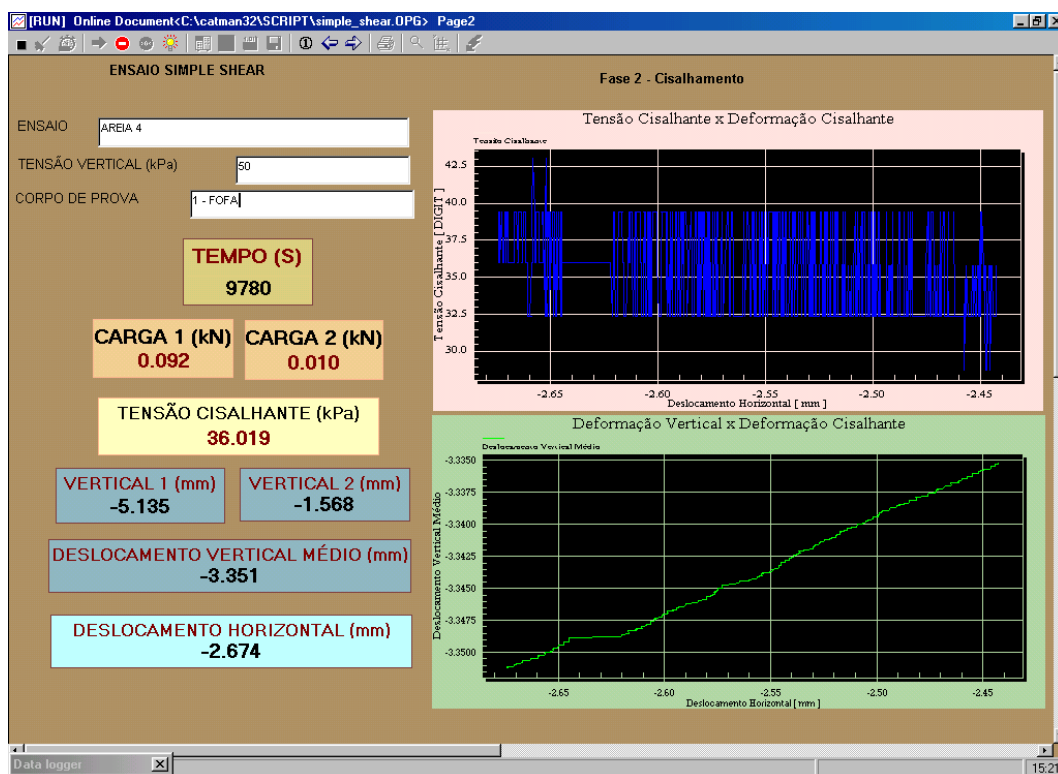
[RUN] Online Document<C:\catman32\SCRIPT\simple_shear.OPG> Page2

ENSAIO SIMPLE SHEAR

Fase 2 - Cisalhamento

ENSAIO
AREIA 4

TENSÃO VERTICAL (kPa)
50

CORPO DE PROVA
1 - FOFA

TEMPO (S)
9780

CARGA 1 (kN)
0.092

CARGA 2 (kN)
0.010

TENSÃO CISALHANTE (kPa)
36.019

VERTICAL 1 (mm)
-5.135

VERTICAL 2 (mm)
-1.568

DESLOCAMENTO VERTICAL MÉDIO (mm)
-3.351

DESLOCAMENTO HORIZONTAL (mm)
-2.674

Tensão Cisalhante x Deformação Cisalhante

Tensão Cisalhante

Tensão Cisalhante [ DIGIT ]

42.5
40.0
37.5
35.0
32.5
30.0

-2.65
-2.60
-2.55
-2.50
-2.45

Deslocamento Horizontal [ mm ]

Deformação Vertical x Deformação Cisalhante

Deslocamento Vertical Médio

Deslocamento Vertical Médio

-3.3350
-3.3375
-3.3400
-3.3425
-3.3450
-3.3475
-3.3500

-2.65
-2.60
-2.55
-2.50
-2.45

Deslocamento Horizontal [ mm ]

Data logger

15:21